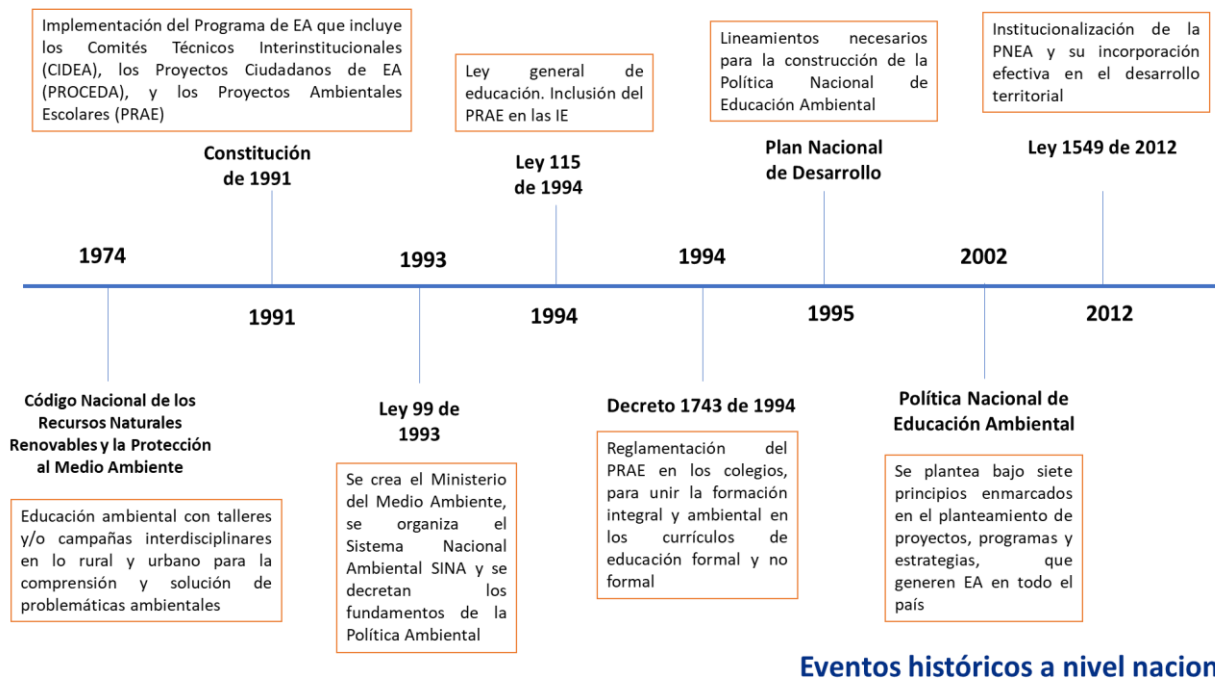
Implementación del Programa de EA que incluye los Comités Técnicos Interinstitucionales (CIDEA), los Proyectos Ciudadanos de EA (PROCEDA), y los Proyectos Ambientales Escolares (PRAE)

Constitución de 1991

Ley general de educación. Inclusión del PRAE en las IE

Ley 115 de 1994

Lineamientos necesarios para la construcción de la Política Nacional de Educación Ambiental

Plan Nacional de Desarrollo

Institucionalización de la PNEA y su incorporación efectiva en el desarrollo territorial

Ley 1549 de 2012

1974

1993

1994

2002

1991

1994

1995

2012

Código Nacional de los Recursos Naturales Renovables y la Protección al Medio Ambiente

Educación ambiental con talleres y/o campañas interdisciplinares en lo rural y urbano para la comprensión y solución de problemáticas ambientales

Ley 99 de 1993

Se crea el Ministerio del Medio Ambiente, se organiza el Sistema Nacional Ambiental SINA y se decretan los fundamentos de la Política Ambiental

Decreto 1743 de 1994

Reglamentación del PRAE en los colegios, para unir la formación integral y ambiental en los currículos de educación formal y no formal

Política Nacional de Educación Ambiental

Se plantea bajo siete principios enmarcados en el planteamiento de proyectos, programas y estrategias, que generen EA en todo el país

Eventos históricos a nivel nacion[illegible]